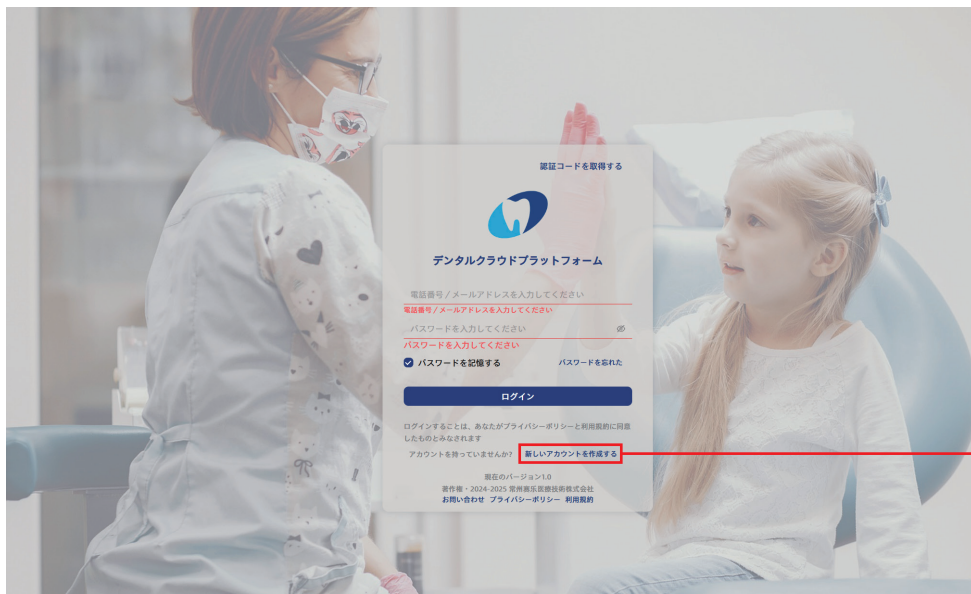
認証コードを取得する

デンタルクラウドプラットフォーム

電話番号 / メールアドレスを入力してください
電話番号 / メールアドレスを入力してください

パスワードを入力してください
パスワードを入力してください

パスワードを記憶する
パスワードを忘れた

ログイン

ログインすることは、あなたがプライバシーポリシーと利用規約に同意したものとみなされます

アカウントを持っていませんか? 新しいアカウントを作成する

現在のバージョン1.0
著作権・2024-2025 常州惠乐医療技術株式会社
お問い合わせ プライバシーポリシー 利用規約